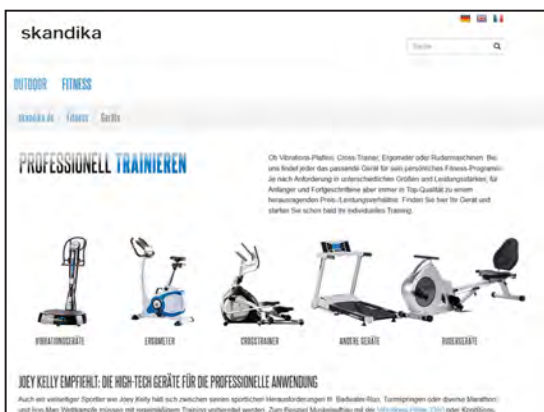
skandika

Suche

OUTDOOR FITNESS

skandika.de / Fitness / Geräte

PROFESSIONELL TRAINIEREN

Ob Vibrations-Platten, Cross Trainer, Ergometer oder Rudermaschinen: Bei uns findet jeder das passende Gerät für sein persönliches Fitness-Programm. Je nach Anforderung in unterschiedlichen Größen und Leistungsstärken, für Anfänger und Fortgeschrittene aber immer in Top-Qualität zu einem herausragenden Preis-/Leistungsverhältnis. Finden Sie hier Ihr Gerät und starten Sie schon bald Ihr individuelles Training.

VIBRATIONSGERÄTE

ERGOMETER

CROSSTRAINER

ANDERE GERÄTE

RUDERGERÄTE

JOEY KELLY EMPFIEHLT: DIE HIGH-TECH GERÄTE FÜR DIE PROFESSIONELLE ANWENDUNG

Auch ein vielseitiger Sportler wie Joey Kelly hält sich zwischen seinen sportlichen Herausforderungen fit. Badwater-Run, Turmspringen oder diverse Marathon- und Iron-Man Wettkämpfe müssen mit regelmäßigem Training vorbereitet werden. Zum Beispiel Muskelaufbau mit der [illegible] oder Krafttions-